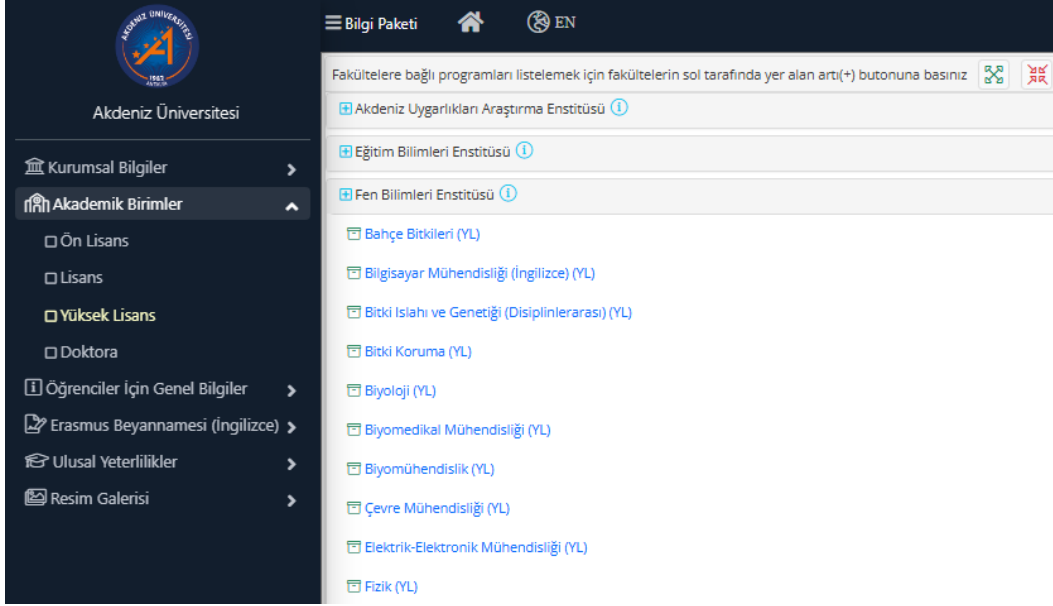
AKDENİZ ÜNİVERSİTESİ
1982
ANTALYA

Akdeniz Üniversitesi

Kurumsal Bilgiler
Akademik Birimler
Ön Lisans
Lisans
Yüksek Lisans
Doktora
Öğrenciler İçin Genel Bilgiler
Erasmus Beyannamesi (İngilizce)
Ulusal Yeterlilikler
Resim Galerisi

Bilgi Paketi
EN

Fakültelere bağlı programları listelemek için fakültelerin sol tarafında yer alan artı(+) butonuna basınız

Akdeniz Uygarlıkları Araştırma Enstitüsü
Eğitim Bilimleri Enstitüsü
Fen Bilimleri Enstitüsü
Bahçe Bitkileri (YL)
Bilgisayar Mühendisliği (İngilizce) (YL)
Bitki Islahı ve Genetiği (Disiplinlerarası) (YL)
Bitki Koruma (YL)
Biyoloji (YL)
Biyomedikal Mühendisliği (YL)
Biyomühendislik (YL)
Çevre Mühendisliği (YL)
Elektrik-Elektronik Mühendisliği (YL)
Fizik (YL)